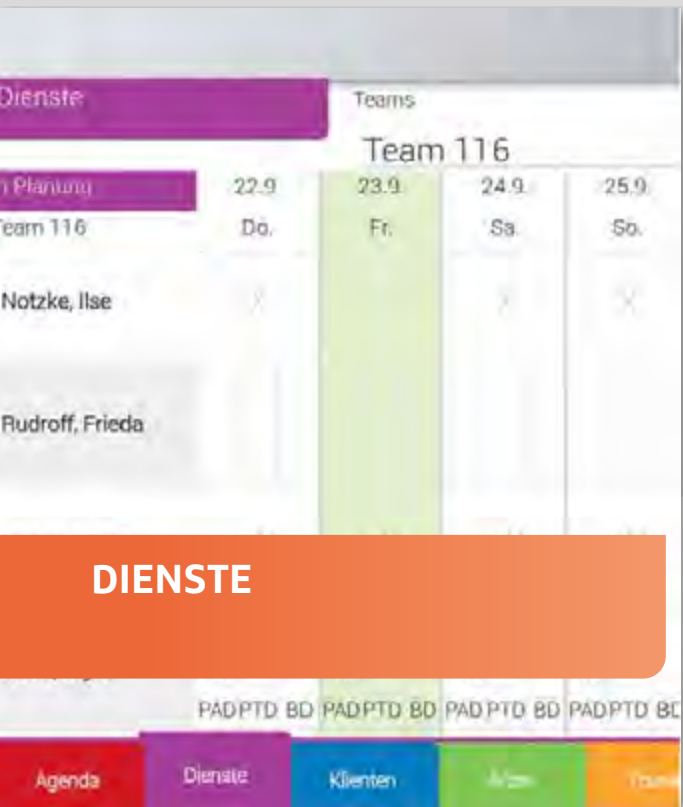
Dienste

Teams

Team 116

n Planung

Team 116

| | 22.9. | 23.9. | 24.9. | 25.9. |
|---|---|---|---|---|
| | Do. | Fr. | Sa. | So. |
| Notzke, Ilse | X | | X | X |
| Rudroff, Frieda | | | | |

DIENSTE

PAD PTD BD PAD PTD BD PAD PTD BD PAD PTD BD

Agenda Dienste Klienten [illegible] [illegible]